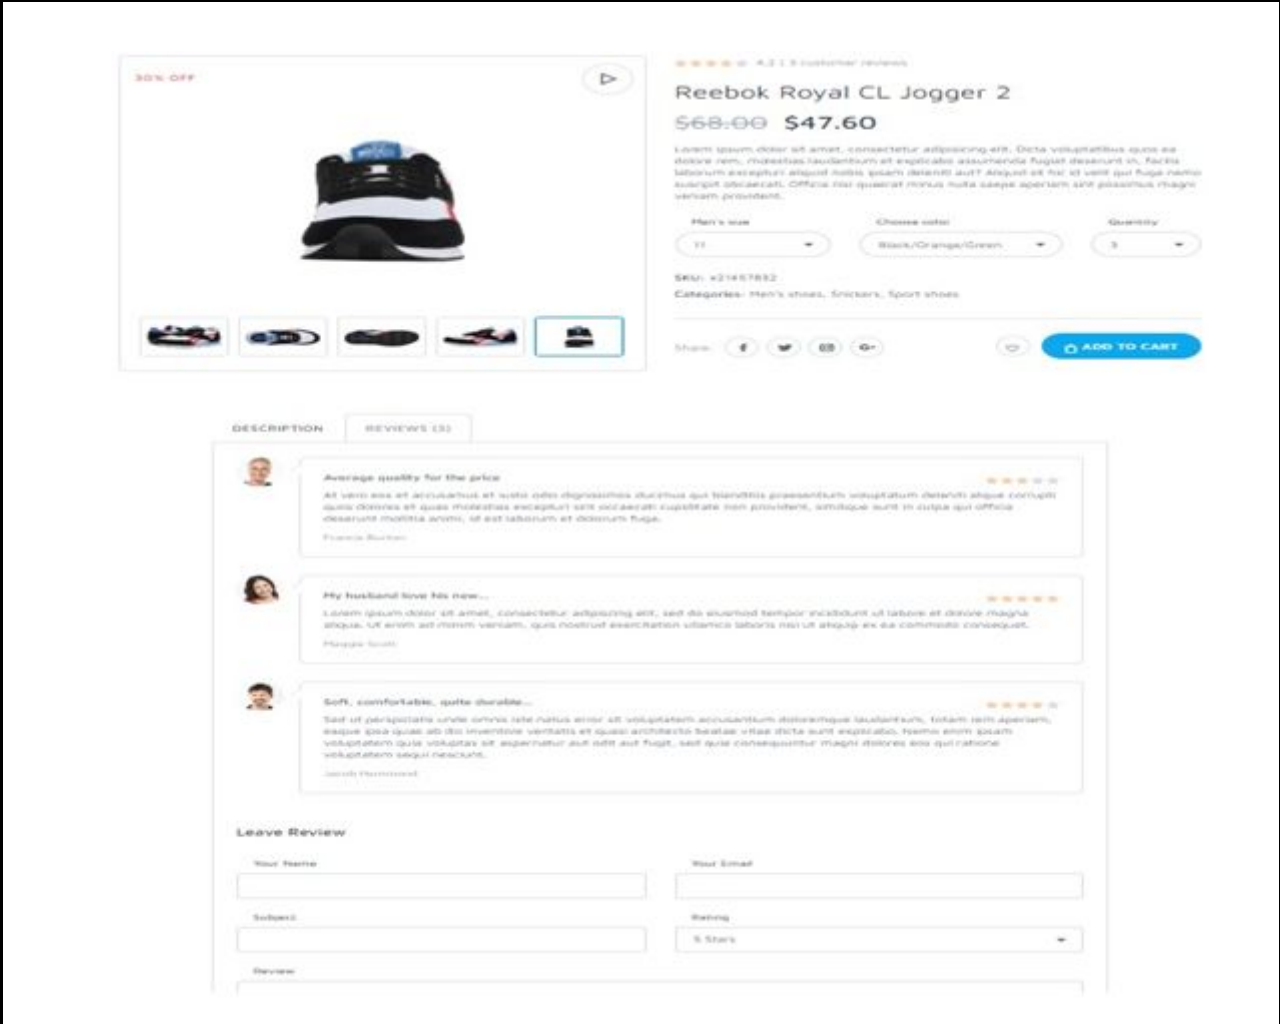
30% OFF

4.2 | 3 customer reviews

Reebok Royal CL Jogger 2

~~$68.00~~ $47.60

Lorem ipsum dolor sit amet, consectetur adipisicing elit. Dicta voluptatibus quos ea dolore rem, molestias laudantium et explicabo assumenda fugiat deserunt in, facilis laborum excepturi aliquid nobis ipsam deleniti aut? Aliquid sit hic id velit qui fuga nemo suscipit obcaecati. Officia nisi quaerat minus nulla saepe aperiam sint possimus magni veniam provident.

Men's size
11

Choose color
Black/Orange/Green

Quantity
1

SKU: x21457832

Categories: Men's shoes, Snickers, Sport shoes

Share:

ADD TO CART

DESCRIPTION

REVIEWS (3)

Average quality for the price

At vero eos et accusamus et iusto odio dignissimos ducimus qui blanditiis praesentium voluptatum deleniti atque corrupti quos dolores et quas molestias excepturi sint occaecati cupiditate non provident, similique sunt in culpa qui officia deserunt mollitia animi, id est laborum et dolorum fuga.

Francis Burton

My husband love his new...

Lorem ipsum dolor sit amet, consectetur adipiscing elit, sed do eiusmod tempor incididunt ut labore et dolore magna aliqua. Ut enim ad minim veniam, quis nostrud exercitation ullamco laboris nisi ut aliquip ex ea commodo consequat.

Maggie Scott

Soft, comfortable, quite durable...

Sed ut perspiciatis unde omnis iste natus error sit voluptatem accusantium doloremque laudantium, totam rem aperiam, eaque ipsa quae ab illo inventore veritatis et quasi architecto beatae vitae dicta sunt explicabo. Nemo enim ipsam voluptatem quia voluptas sit aspernatur aut odit aut fugit, sed quia consequuntur magni dolores eos qui ratione voluptatem sequi nesciunt.

Jacob Hammond

Leave Review

Your Name

Your Email

Subject

Rating

5 Stars

Review